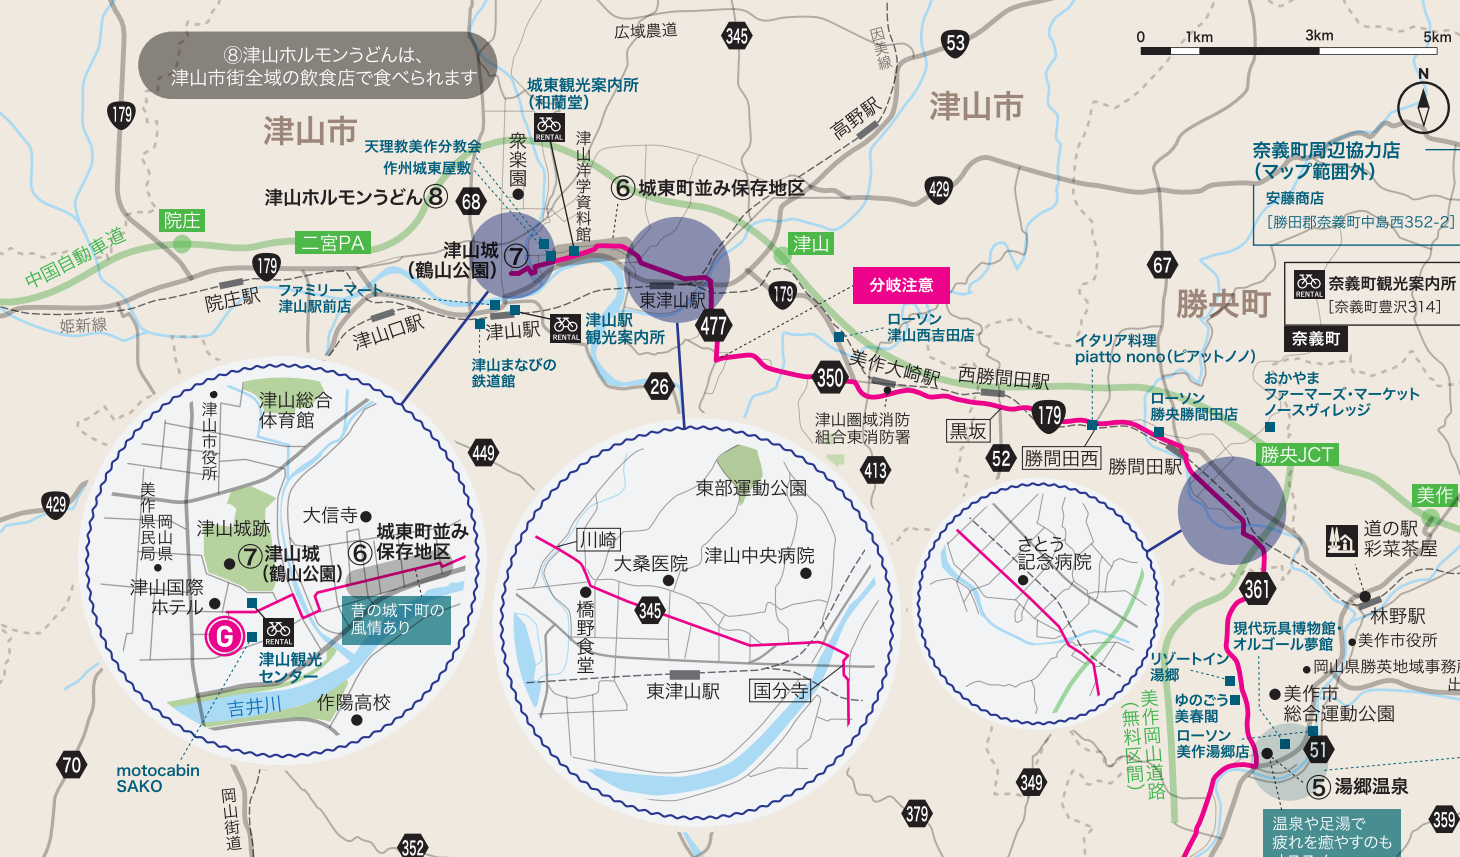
⑧津山ホルモンうどんは、
津山市街全域の飲食店で食べられます

広域農道
345
因美線
53
0 1km 3km 5km
N
179
津山市
城東観光案内所（和蘭堂）
RENTAL
津山市
天理教美作分教会
作州城東屋敷
衆楽園
津山洋学資料館
⑥城東町並み保存地区
高野駅
429
奈義町周辺協力店（マップ範囲外）
安藤商店
［勝田郡奈義町中島西352-2］
津山ホルモンうどん⑧
68
院庄
中国自動車道
二宮PA
津山城⑦（鶴山公園）
津山
67
RENTAL 奈義町観光案内所
［奈義町豊沢314］
179
院庄駅
ファミリーマート津山駅前店
東津山駅
179
分岐注意
勝央町
姫新線
津山口駅
津山駅
RENTAL 津山駅観光案内所
477
ローソン津山西吉田店
奈義町
イタリア料理 piatto nono（ピアットノノ）
津山まなびの鉄道館
26
美作大崎駅
350
西勝間田駅
おかやまファーマーズ・マーケットノースヴィレッジ
ローソン勝央勝間田店
津山総合体育館
津山市役所
津山圏域消防組合東消防署
黒坂
179
勝央JCT
449
413
52
勝間田西
勝間田駅
美作県民局
岡山県
大信寺
東部運動公園
美作
429
津山城跡
城東町並み⑥保存地区
道の駅彩菜茶屋
⑦津山城（鶴山公園）
川崎
津山中央病院
さとう記念病院
大桑医院
津山国際ホテル
345
361
林野駅
昔の城下町の風情あり
橋野食堂
G
RENTAL
現代玩具博物館・オルゴール夢館
美作市役所
津山観光センター
岡山県勝英地域事務所
リゾートイン湯郷
東津山駅
国分寺
美作岡山道路（無料区間）
美作市総合運動公園
吉井川
作陽高校
ゆのごう美春閣
ローソン美作湯郷店
51
70
motocabin SAKO
⑤湯郷温泉
349
岡山街道
379
359
352
温泉や足湯で疲れを癒やすのも